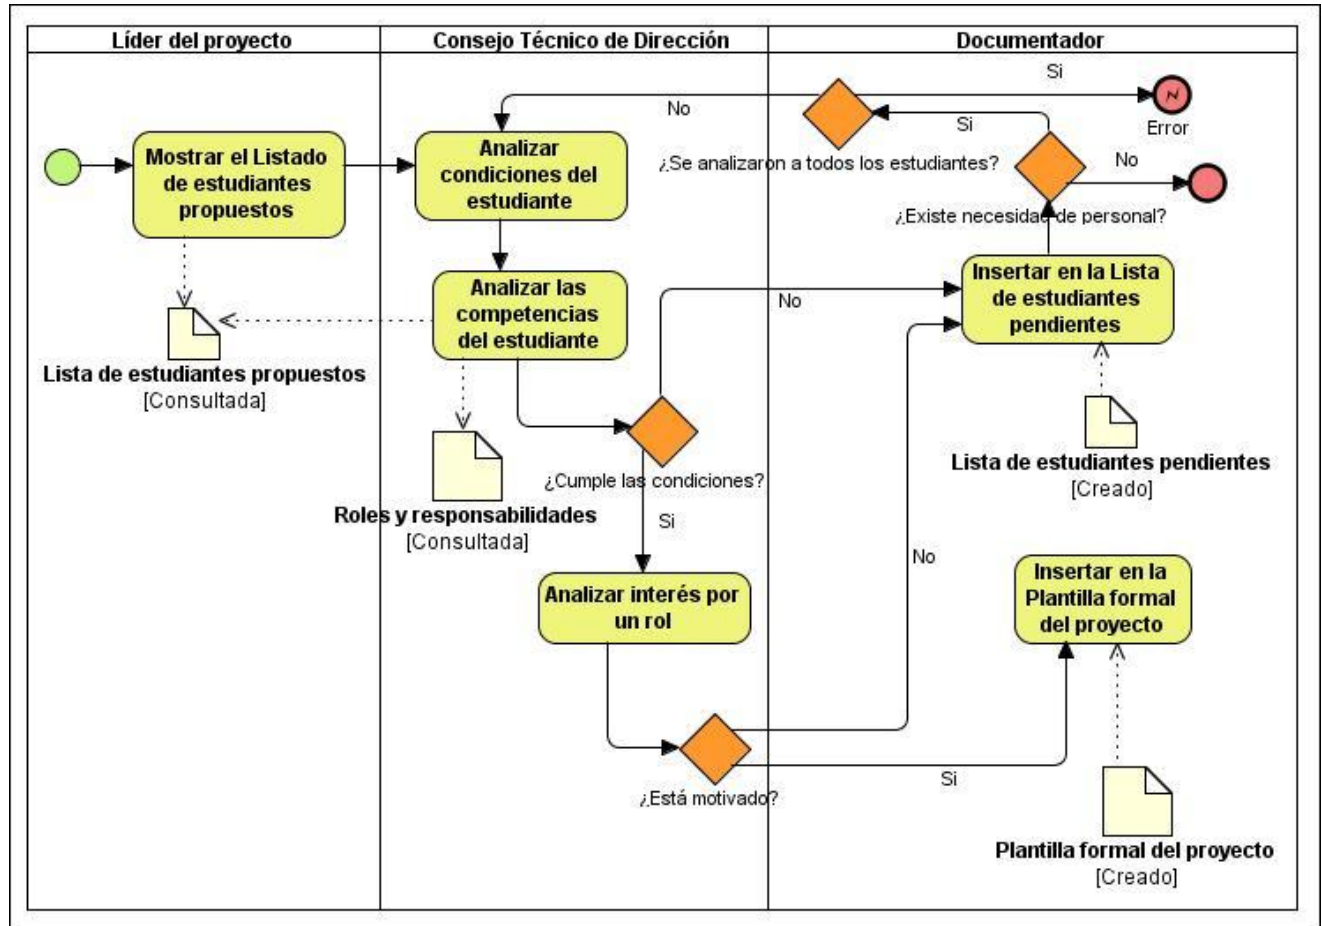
Líder del proyecto

Consejo Técnico de Dirección

Documentador

Mostrar el Listado de estudiantes propuestos

Analizar condiciones del estudiante

No

Si

Error

Si

¿Se analizaron a todos los estudiantes?

No

¿Existe necesidad de personal?

Analizar las competencias del estudiante

No

Insertar en la Lista de estudiantes pendientes

Lista de estudiantes propuestos
[Consultada]

¿Cumple las condiciones?

Lista de estudiantes pendientes
[Creado]

Roles y responsabilidades
[Consultada]

Si

No

Analizar interés por un rol

Insertar en la Plantilla formal del proyecto

Si

¿Está motivado?

Plantilla formal del proyecto
[Creado]